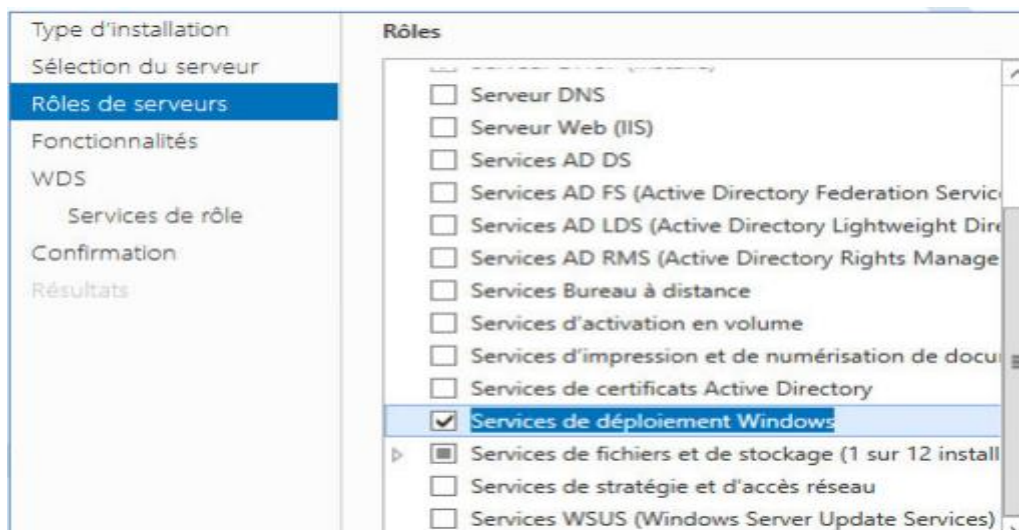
Type d'installation
Sélection du serveur
Rôles de serveurs
Fonctionnalités
WDS
Services de rôle
Confirmation
Résultats

Rôles

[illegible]
Serveur DNS
Serveur Web (IIS)
Services AD DS
Services AD FS (Active Directory Federation Servic
Services AD LDS (Active Directory Lightweight Dir
Services AD RMS (Active Directory Rights Manage
Services Bureau à distance
Services d'activation en volume
Services d'impression et de numérisation de docu
Services de certificats Active Directory
Services de déploiement Windows
Services de fichiers et de stockage (1 sur 12 install
Services de stratégie et d'accès réseau
Services WSUS (Windows Server Update Services)